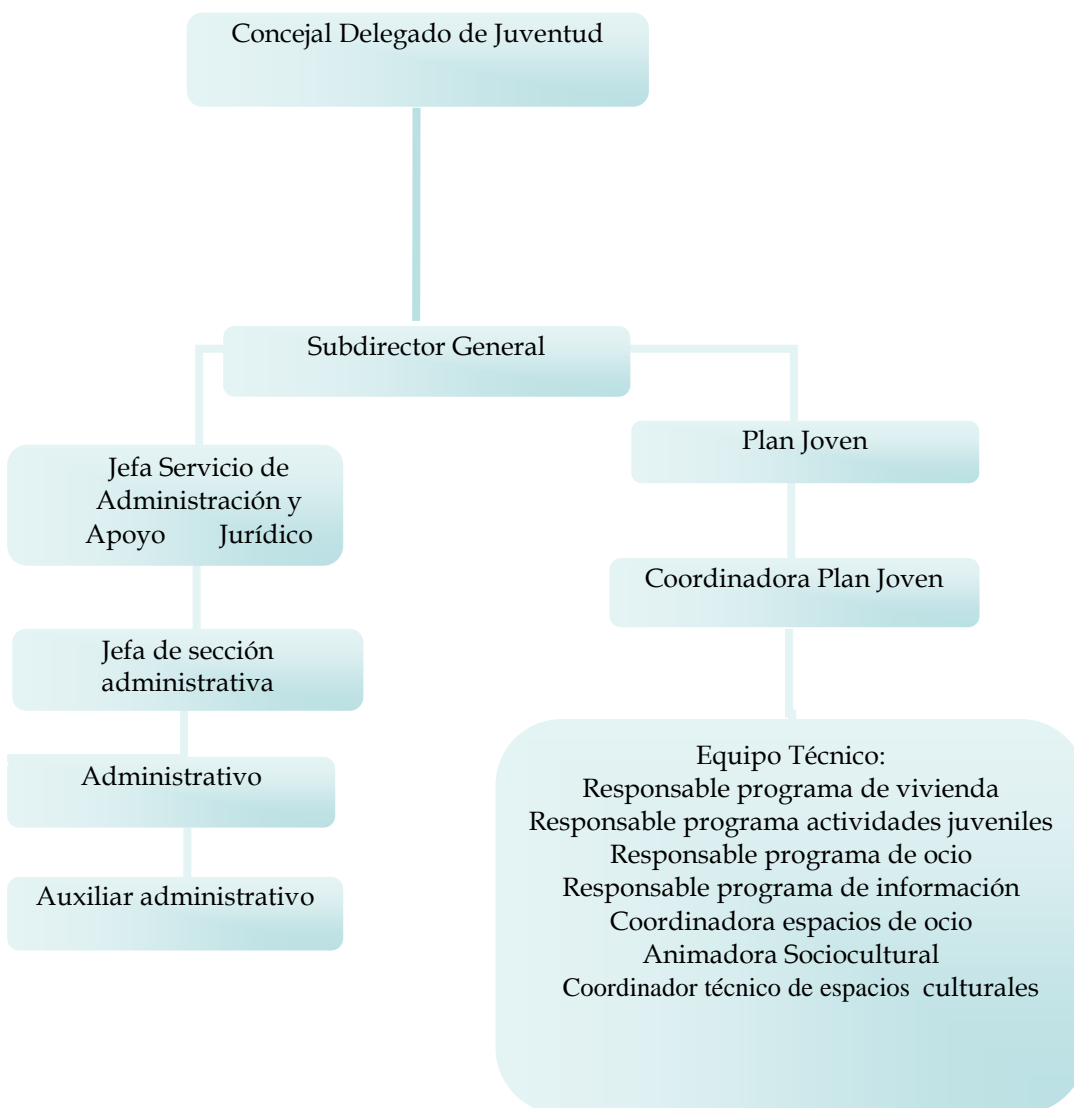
Concejal Delegado de Juventud

Subdirector General

Jefa Servicio de Administración y Apoyo Jurídico

Jefa de sección administrativa

Administrativo

Auxiliar administrativo

Plan Joven

Coordinadora Plan Joven

Equipo Técnico:
Responsable programa de vivienda
Responsable programa actividades juveniles
Responsable programa de ocio
Responsable programa de información
Coordinadora espacios de ocio
Animadora Sociocultural
Coordinador técnico de espacios culturales